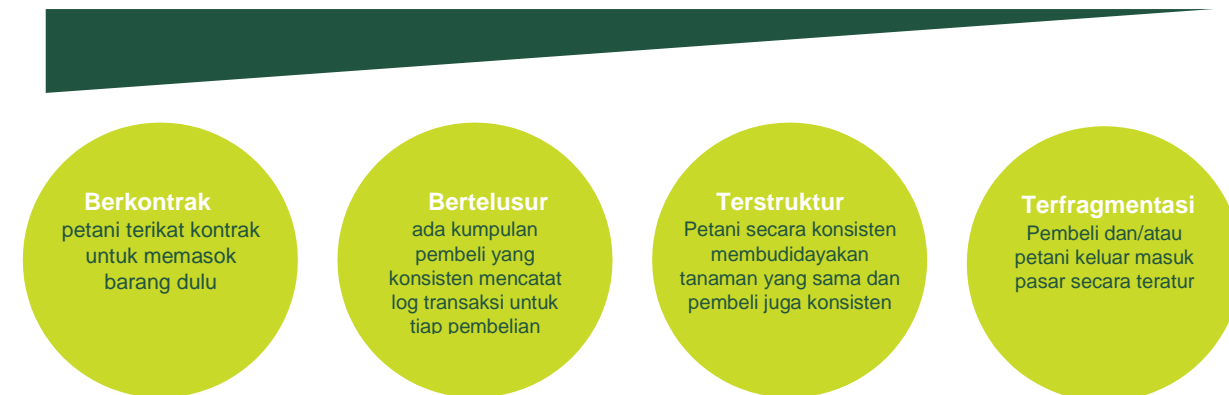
**Berkontrak**
petani terikat kontrak untuk memasok barang dulu

**Bertelusur**
ada kumpulan pembeli yang konsisten mencatat log transaksi untuk tiap pembelian

**Terstruktur**
Petani secara konsisten membudidayakan tanaman yang sama dan pembeli juga konsisten

**Terfragmentasi**
Pembeli dan/atau petani keluar masuk pasar secara teratur